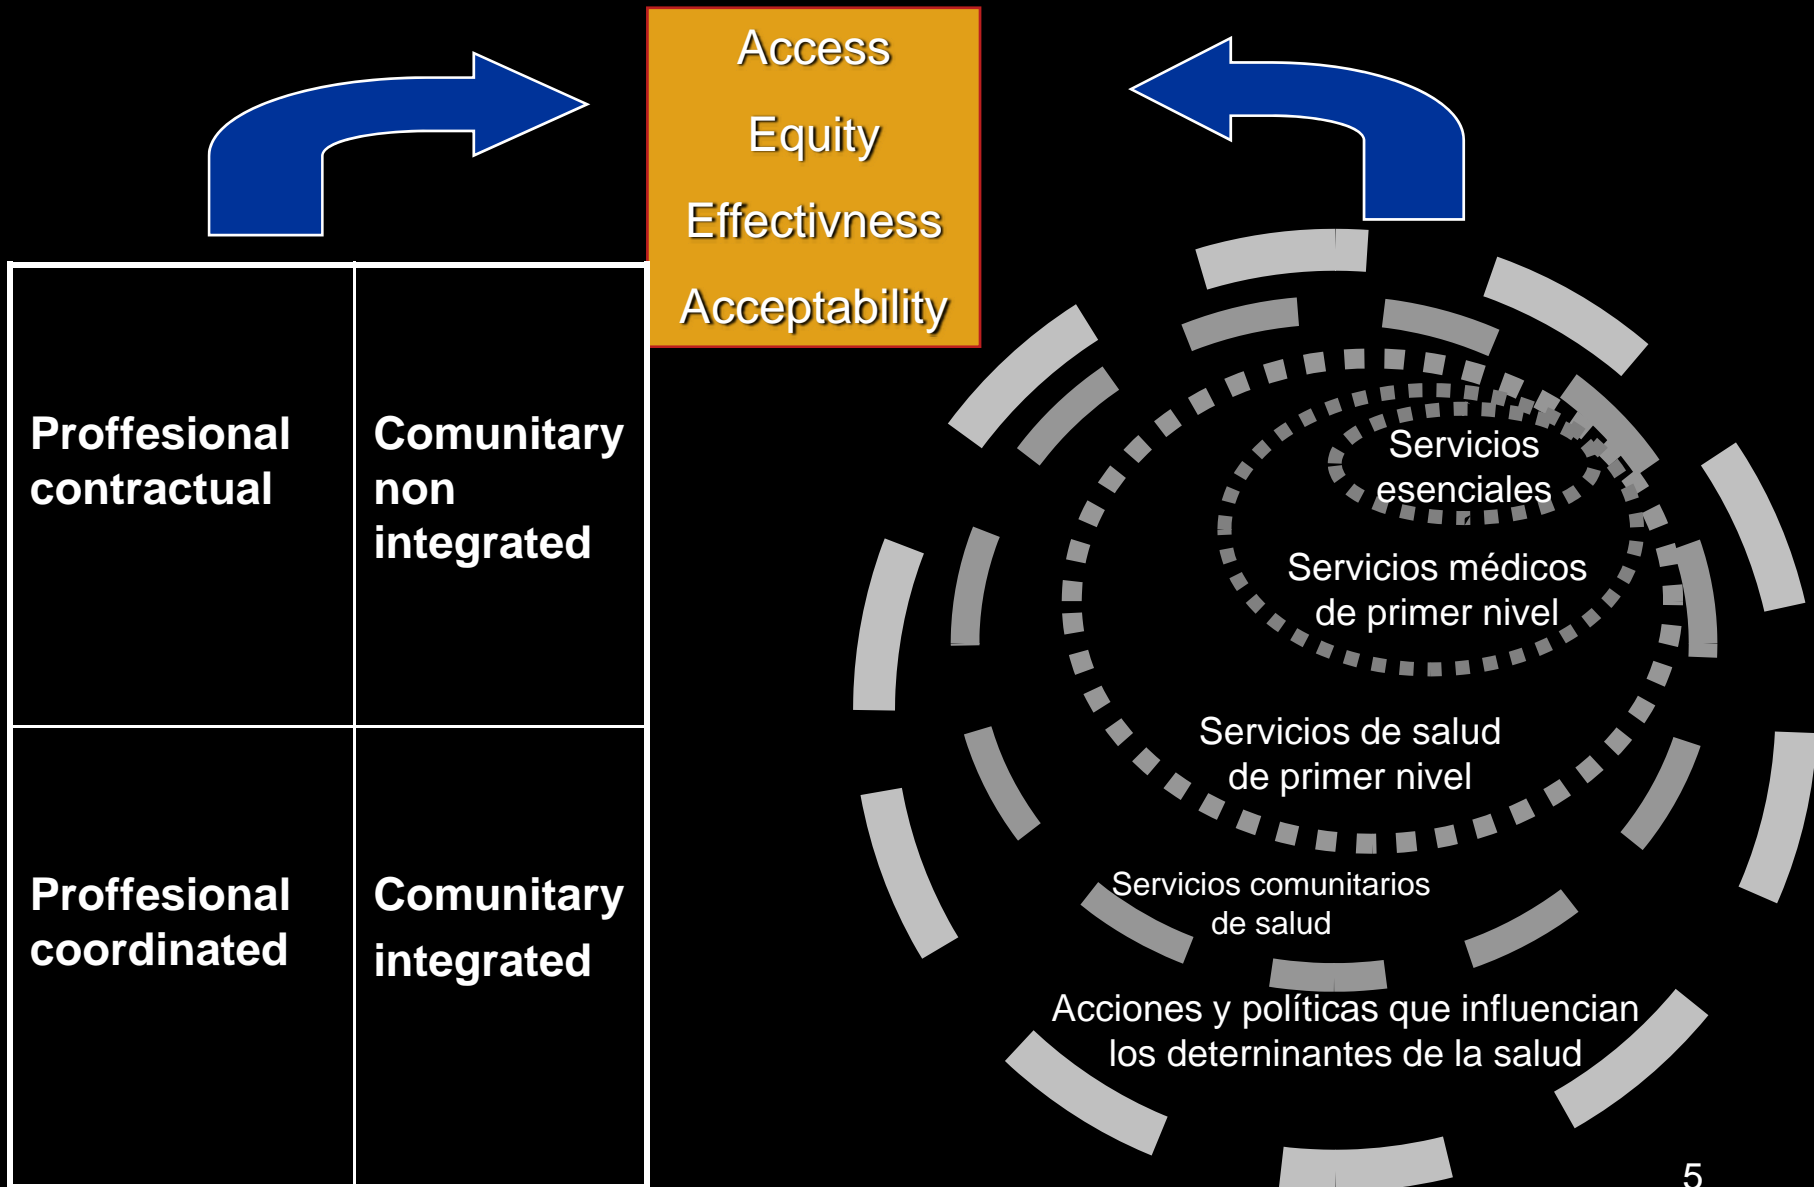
Access

Equity

Effectivness

Acceptability

| Proffesional contractual | Comunitary non integrated |
|---|---|
| Proffesional coordinated | Comunitary integrated |

Servicios esenciales

Servicios médicos de primer nivel

Servicios de salud de primer nivel

Servicios comunitarios de salud

Acciones y políticas que influencian los deterninantes de la salud

5